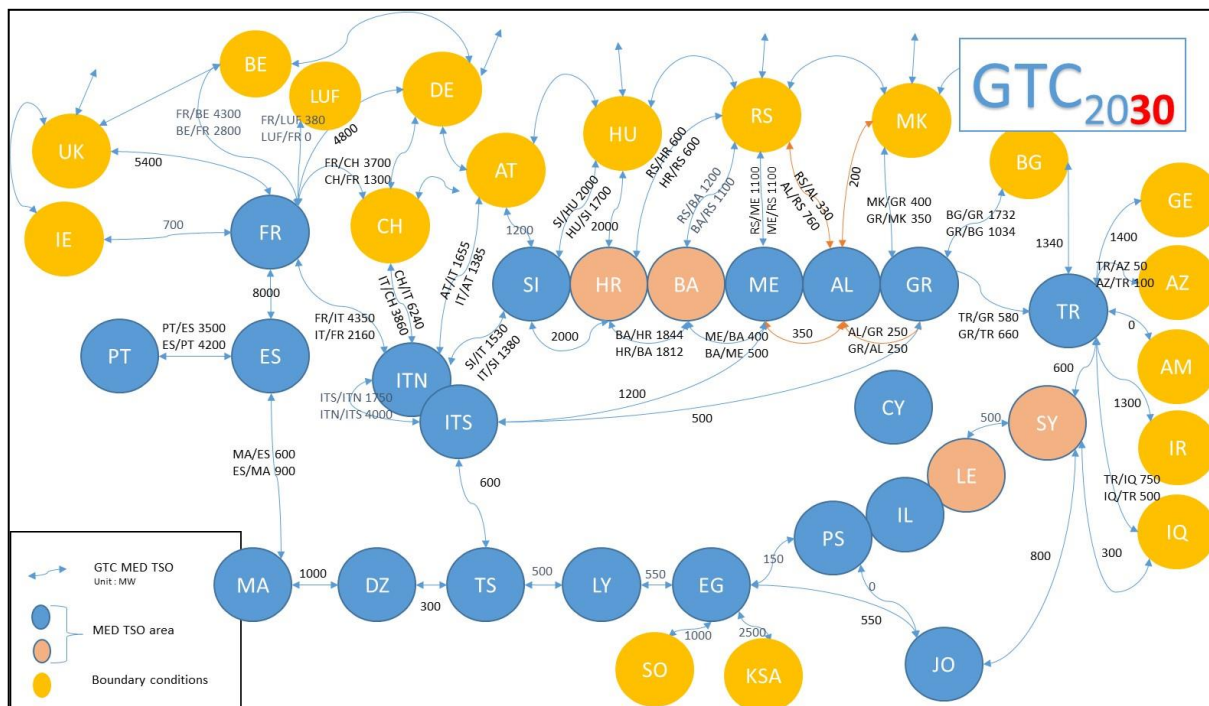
$GTC_{2030}$

BE
LUF
DE
UK
IE
FR
CH
AT
HU
RS
MK
BG
GE
AZ
AM
IR
IQ
SI
HR
BA
ME
AL
GR
TR
PT
ES
ITN
ITS
CY
SY
LE
IL
PS
MA
DZ
TS
LY
EG
SO
KSA
JO

FR/BE 4300
BE/FR 2800
FR/LUF 380
LUF/FR 0
4800
5400
700
FR/CH 3700
CH/FR 1300
8000
PT/ES 3500
ES/PT 4200
FR/IT 4350
IT/FR 2160
CH/IT 6240
IT/CH 3860
AT/IT 1655
IT/AT 1385
1200
SI/HU 2000
HU/SI 1700
2000
RS/HR 600
HR/RS 600
RS/BA 1200
BA/RS 1100
RS/ME 1100
ME/RS 1100
RS/AL 330
AL/RS 760
200
MK/GR 400
GR/MK 350
BG/GR 1732
GR/BG 1034
1340
1400
TR/AZ 50
AZ/TR 100
0
TR/GR 580
GR/TR 660
600
1300
TR/IQ 750
IQ/TR 500
SI/IT 1530
IT/SI 1380
2000
BA/HR 1844
HR/BA 1812
ME/BA 400
BA/ME 500
350
AL/GR 250
GR/AL 250
ITS/ITN 1750
ITN/ITS 4000
1200
500
500
MA/ES 600
ES/MA 900
600
1000
300
500
550
150
0
550
1000
2500
800
300

GTC MED TSO
Unit : MW
MED TSO area
Boundary conditions